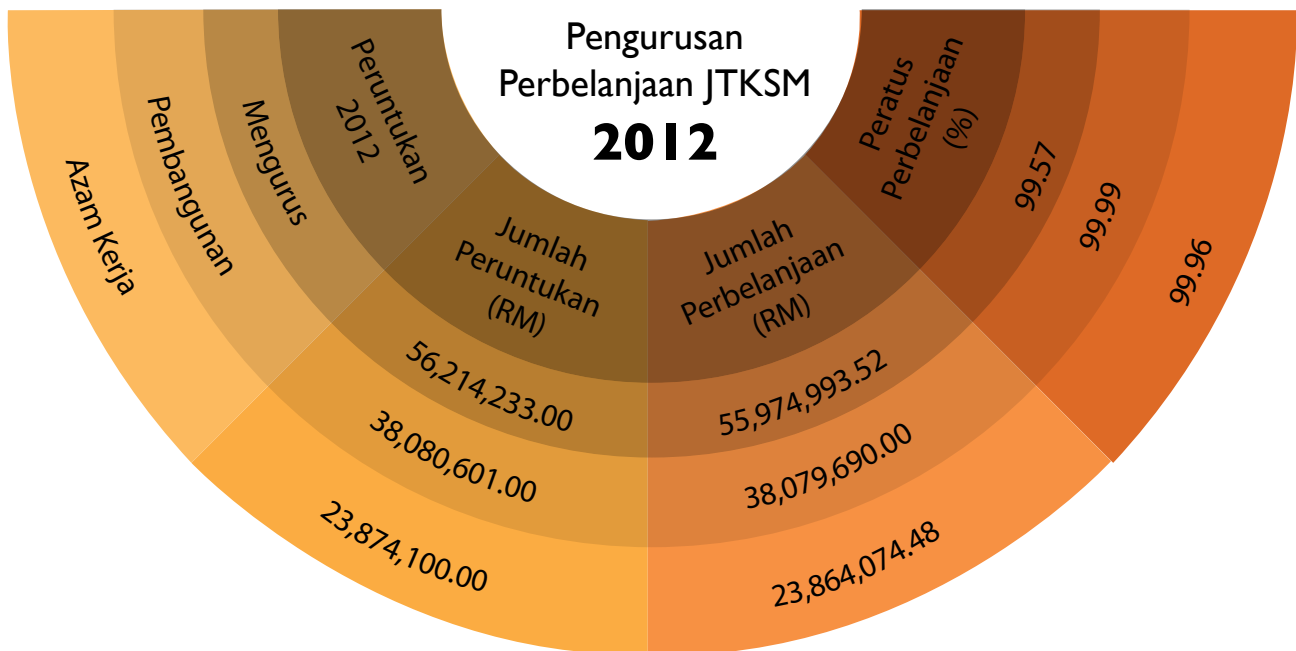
Pengurusan Perbelanjaan JTKSM
2012

Peruntukan 2012

Mengurus

Pembangunan

Azam Kerja

Jumlah Peruntukan (RM)

56,214,233.00

38,080,601.00

23,874,100.00

Jumlah Perbelanjaan (RM)

55,974,993.52

38,079,690.00

23,864,074.48

Peratus Perbelanjaan (%)

99.57

99.99

99.96